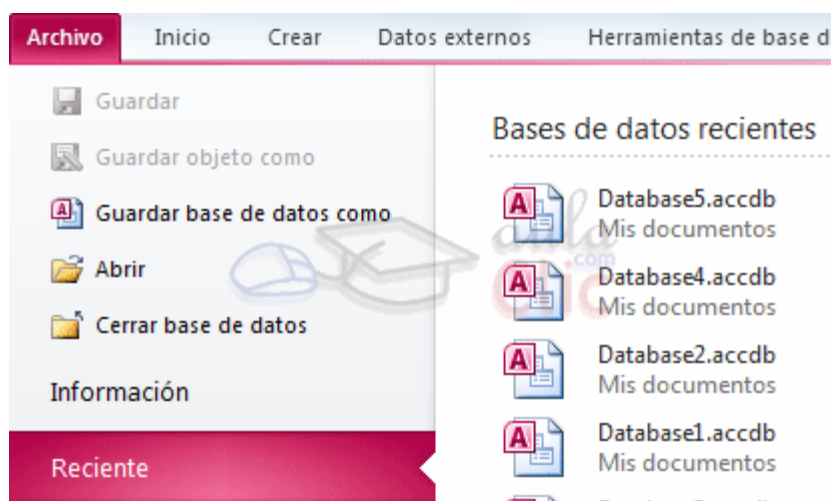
Archivo Inicio Crear Datos externos Herramientas de base d

Guardar

Guardar objeto como

Guardar base de datos como

Abrir

Cerrar base de datos

Información

Reciente

Bases de datos recientes

Database5.accdb
Mis documentos

Database4.accdb
Mis documentos

Database2.accdb
Mis documentos

Database1.accdb
Mis documentos

aula
.com
clic